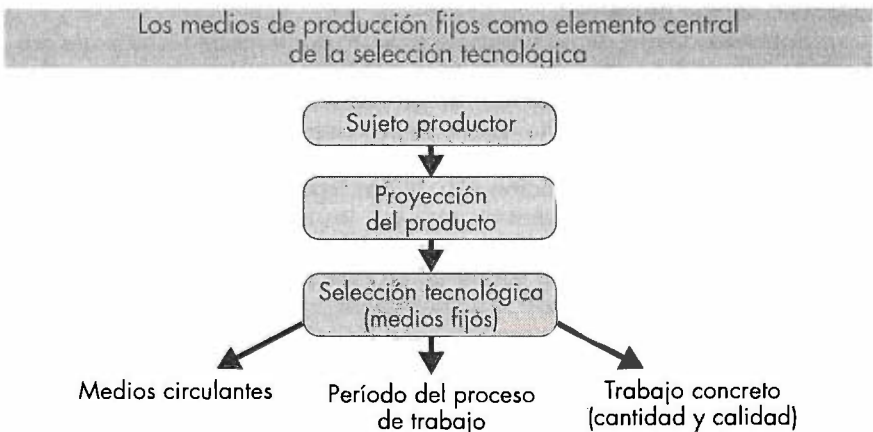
Los medios de producción fijos como elemento central de la selección tecnológica

Sujeto productor

Proyección del producto

Selección tecnológica (medios fijos)

Medios circulantes

Período del proceso de trabajo

Trabajo concreto (cantidad y calidad)